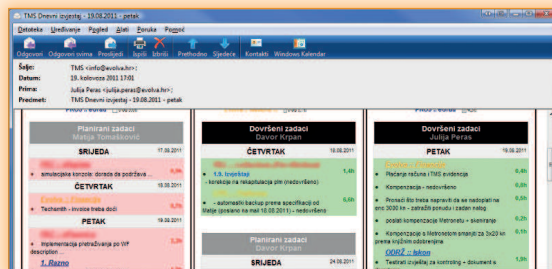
TMS Dnevni izvještaj - 19.08.2011 - petak

Datoteka Uređivanje Pogled Alati Poruka Pomoć

Odgovori Odgovori svima Proslijedi Ispiši Izbriši Prethodno Sljedeće Kontakti Windows Kalendar

Šalje: TMS <info@evolva.hr>;
Datum: 19. kolovoza 2011 17:01
Prima: Julija Peras <julija.peras@evolva.hr>;
Predmet: TMS Dnevni izvještaj - 19.08.2011 - petak

Planirani zadaci
Matija Tomašković

SRIJEDA 17.08.2011

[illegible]

simulacijske konzola: dorada da podržava ... 0,2h

ČETVRTAK 18.08.2011

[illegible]

Techsmith - nivoice treba doći 0,2h

PETAK 19.08.2011

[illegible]

implementacija pretraživanja po WF description 6,0h

1. Razno

Dovršeni zadaci
Davor Krpan

ČETVRTAK 18.08.2011

1.9. Izvještaji 1,4h

korekcija na rekapitulaciji pm (nedovršeno)

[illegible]

automatski backup prema specifikaciji od Matije (poslano na mail 10.08.2011) - nedovršeno 6,0h

Planirani zadaci
Davor Krpan

SRIJEDA 24.08.2011

Dovršeni zadaci
Julija Peras

PETAK 19.08.2011

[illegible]

Plaćanje računa i TMS evidencija 0,4h

Kompenzacija - nedovršeno 0,6h

Prosaci što treba napraviti da se nadoplati na onc 3030 kn - zatražiti ponudu i zadati nalog 0,6h

poslati kompenzaciju Metronetu + skeniranje 0,2h

Kompenzacija s Metronetom smanjiti za 3x20 kn prema knjižnim odobrenjima 0,1h

ODRŽ :: Iskon

Testirati izvještaj za kontroling + dokument s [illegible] 0,5h